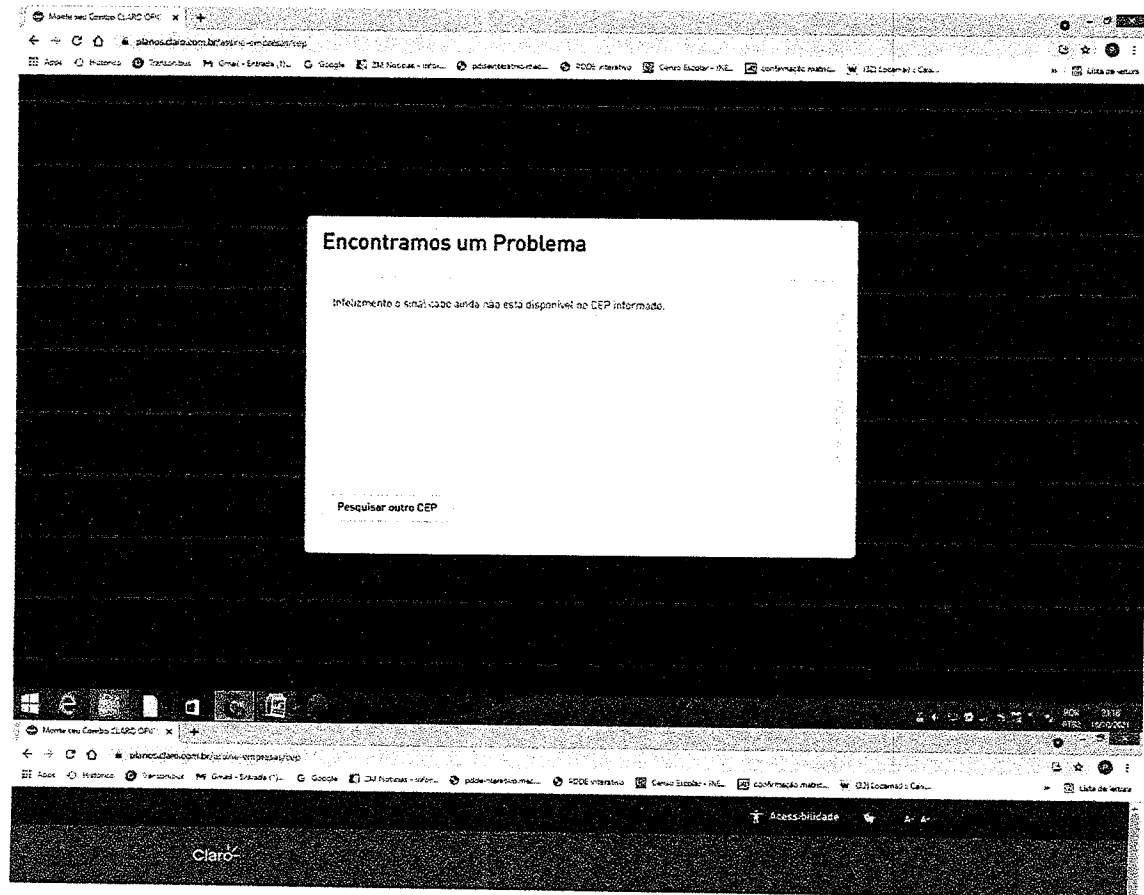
Monte seu Combo CLARO OFIC ×
planos.claro.com.br/assine-empresas/cep
Apps Histórico Transonibus Gmail - Entrada (1)... Google DM Notícias - infor... pddeinterativo.mec... PDDE Interativo Censo Escolar - INE... confirmação matríc... (32) Locamail | Cas...
Lista de leitura

Encontramos um Problema

Infelizmente o sinal cabo ainda não esta disponivel no CEP informado.

Pesquisar outro CEP

POR PTB2 23:18 15/03/2021

Monte seu Combo CLARO OFIC ×
planos.claro.com.br/assine-empresas/cep
Apps Histórico Transonibus Gmail - Entrada (1)... Google DM Notícias - infor... pdde-interativo.mec... PDDE Interativo Censo Escolar - INE... confirmação matríc... (32) Locamail | Cas...
Lista de leitura

Acessibilidade A- A+

Claro